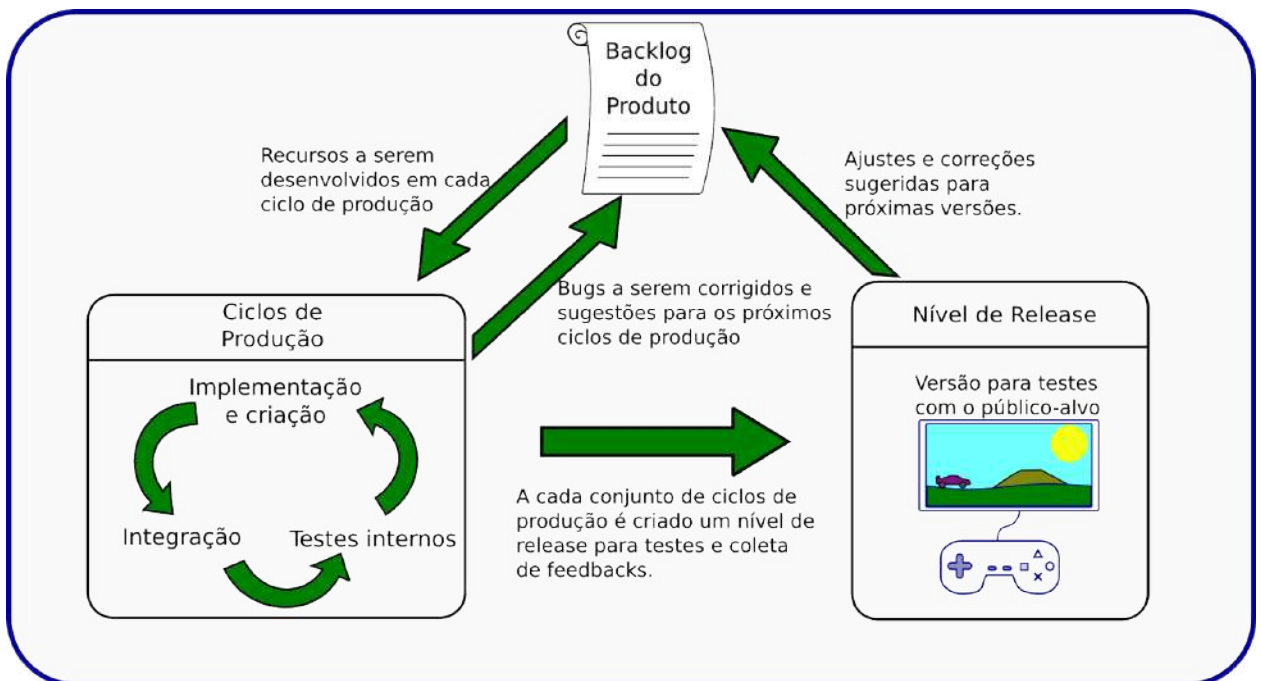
Backlog do Produto

Recursos a serem desenvolvidos em cada ciclo de produção

Ajustes e correções sugeridas para próximas versões.

Ciclos de Produção

Bugs a serem corrigidos e sugestões para os próximos ciclos de produção

Nível de Release

Implementação e criação

Integração

Testes internos

Versão para testes com o público-alvo

A cada conjunto de ciclos de produção é criado um nível de release para testes e coleta de feedbacks.